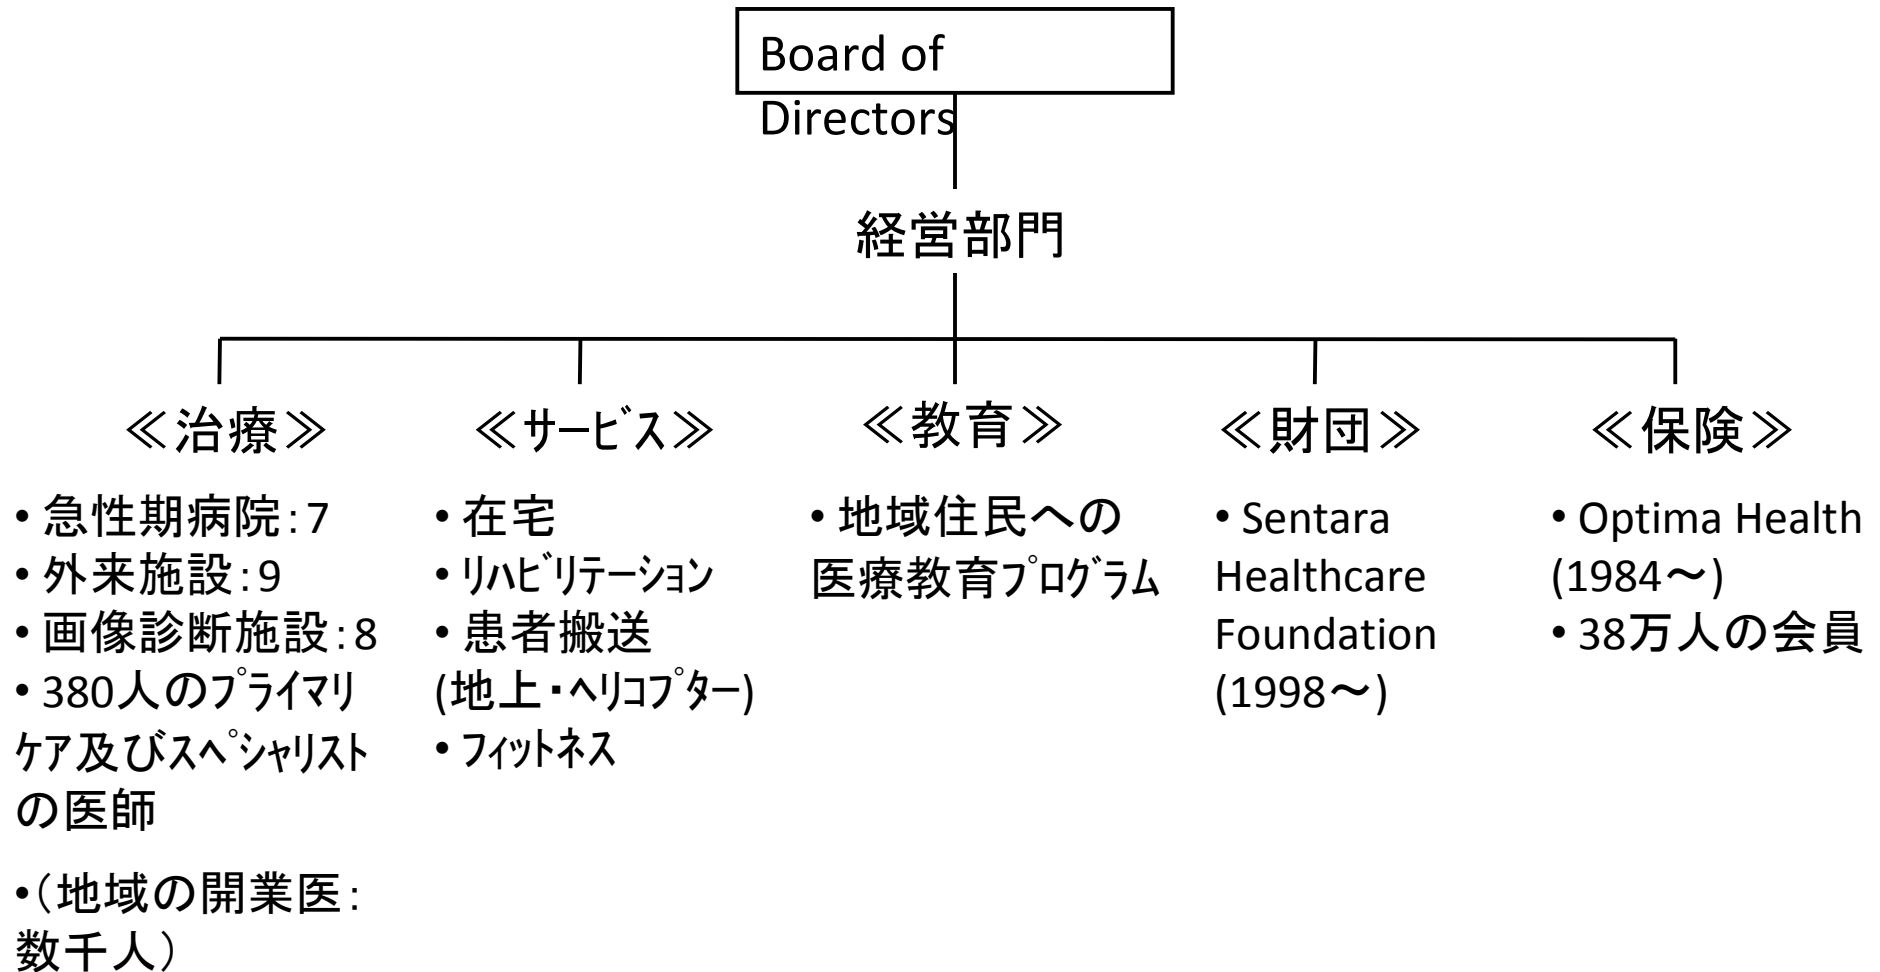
Board of Directors

経営部門

≪治療≫

• 急性期病院:7
• 外来施設:9
• 画像診断施設:8
• 380人のﾌﾟﾗｲﾏﾘｹｱ及びｽﾍﾟｼｬﾘｽﾄの医師
•（地域の開業医:数千人）

≪ｻｰﾋﾞｽ≫

• 在宅
• ﾘﾊﾋﾞﾘﾃｰｼｮﾝ
• 患者搬送 (地上・ﾍﾘｺﾌﾟﾀｰ)
• ﾌｨｯﾄﾈｽ

≪教育≫

• 地域住民への医療教育ﾌﾟﾛｸﾞﾗﾑ

≪財団≫

• Sentara Healthcare Foundation (1998〜)

≪保険≫

• Optima Health (1984〜)
• 38万人の会員